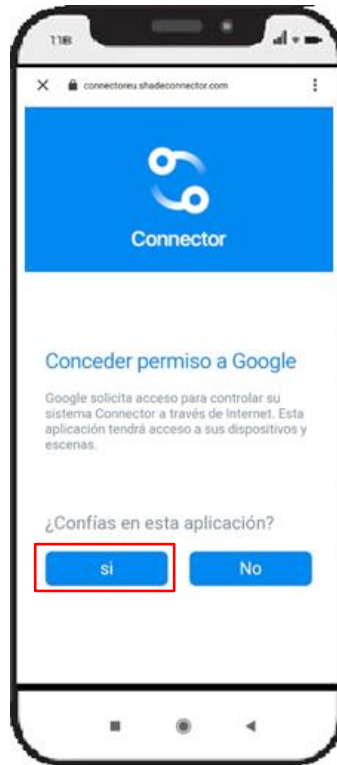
11:18

connectoreu.shadeconnector.com

Connector

Conceder permiso a Google

Google solicita acceso para controlar su sistema Connector a través de Internet. Esta aplicación tendrá acceso a sus dispositivos y escenas.

¿Confías en esta aplicación?

si

No